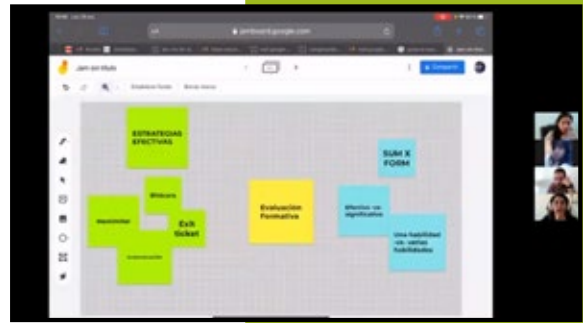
jamboard.google.com

Jam sin título

Establecer fondo

Borrar marco

Compartir

ESTRATEGIAS EFECTIVAS

Bitácora

Exit ticket

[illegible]

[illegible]

Evaluación Formativa

SUM X FORM

Efectivo -vs- significativo

Una habilidad -vs- varias habilidades